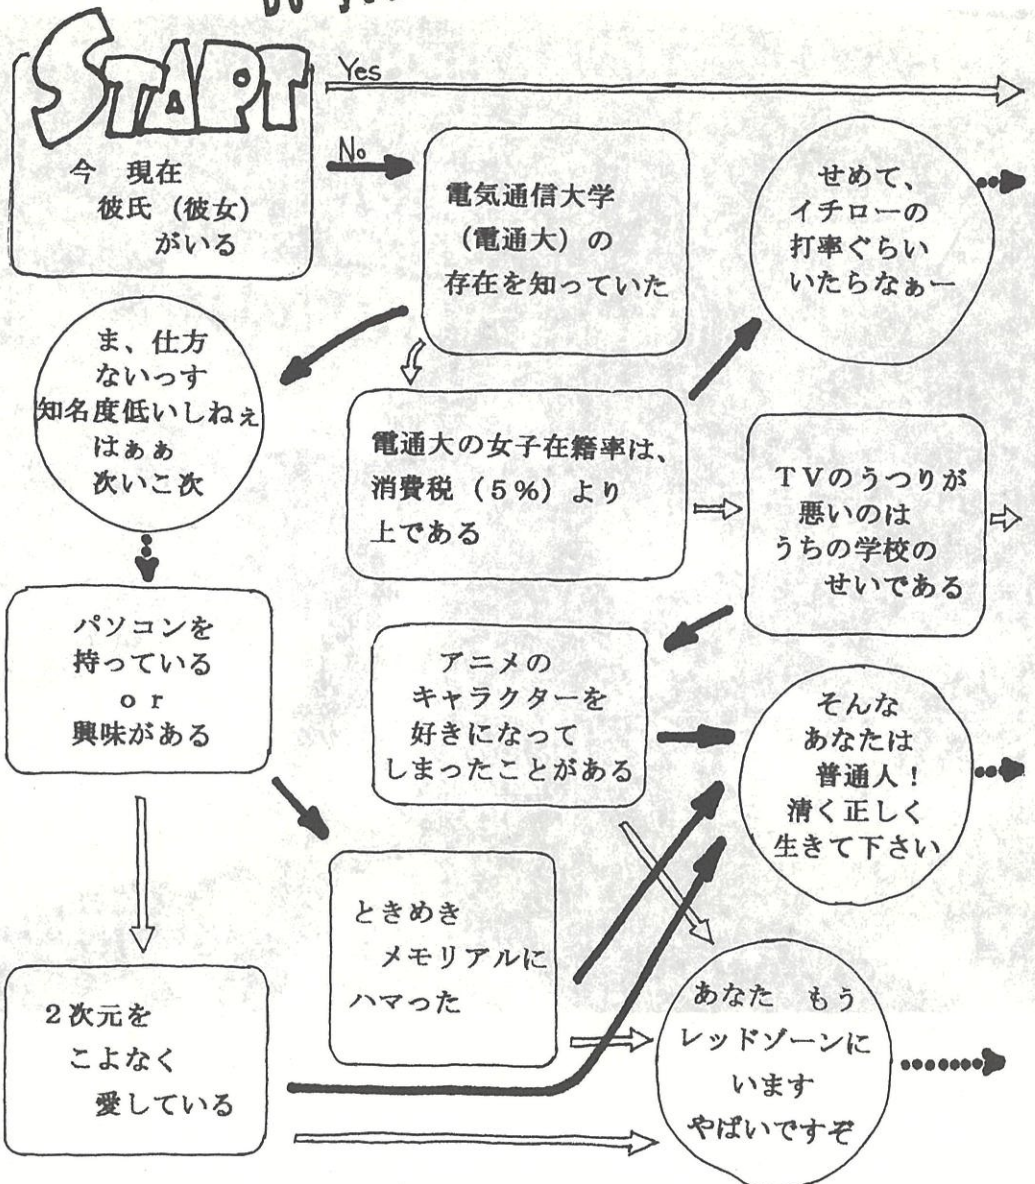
START

Yes

No

今 現在 彼氏（彼女）がいる

電気通信大学（電通大）の存在を知っていた

せめて、イチローの打率ぐらいいたらなぁー

ま、仕方ないっす 知名度低いしねぇ はぁぁ 次いこ次

電通大の女子在籍率は、消費税（5％）より上である

TVのうつりが悪いのはうちの学校のせいである

パソコンを持っている or 興味がある

アニメのキャラクターを好きになってしまったことがある

そんなあなたは普通人！清く正しく生きて下さい

ときめきメモリアルにハマった

2次元をこよなく愛している

あなた もうレッドゾーンにいます やばいですぞ